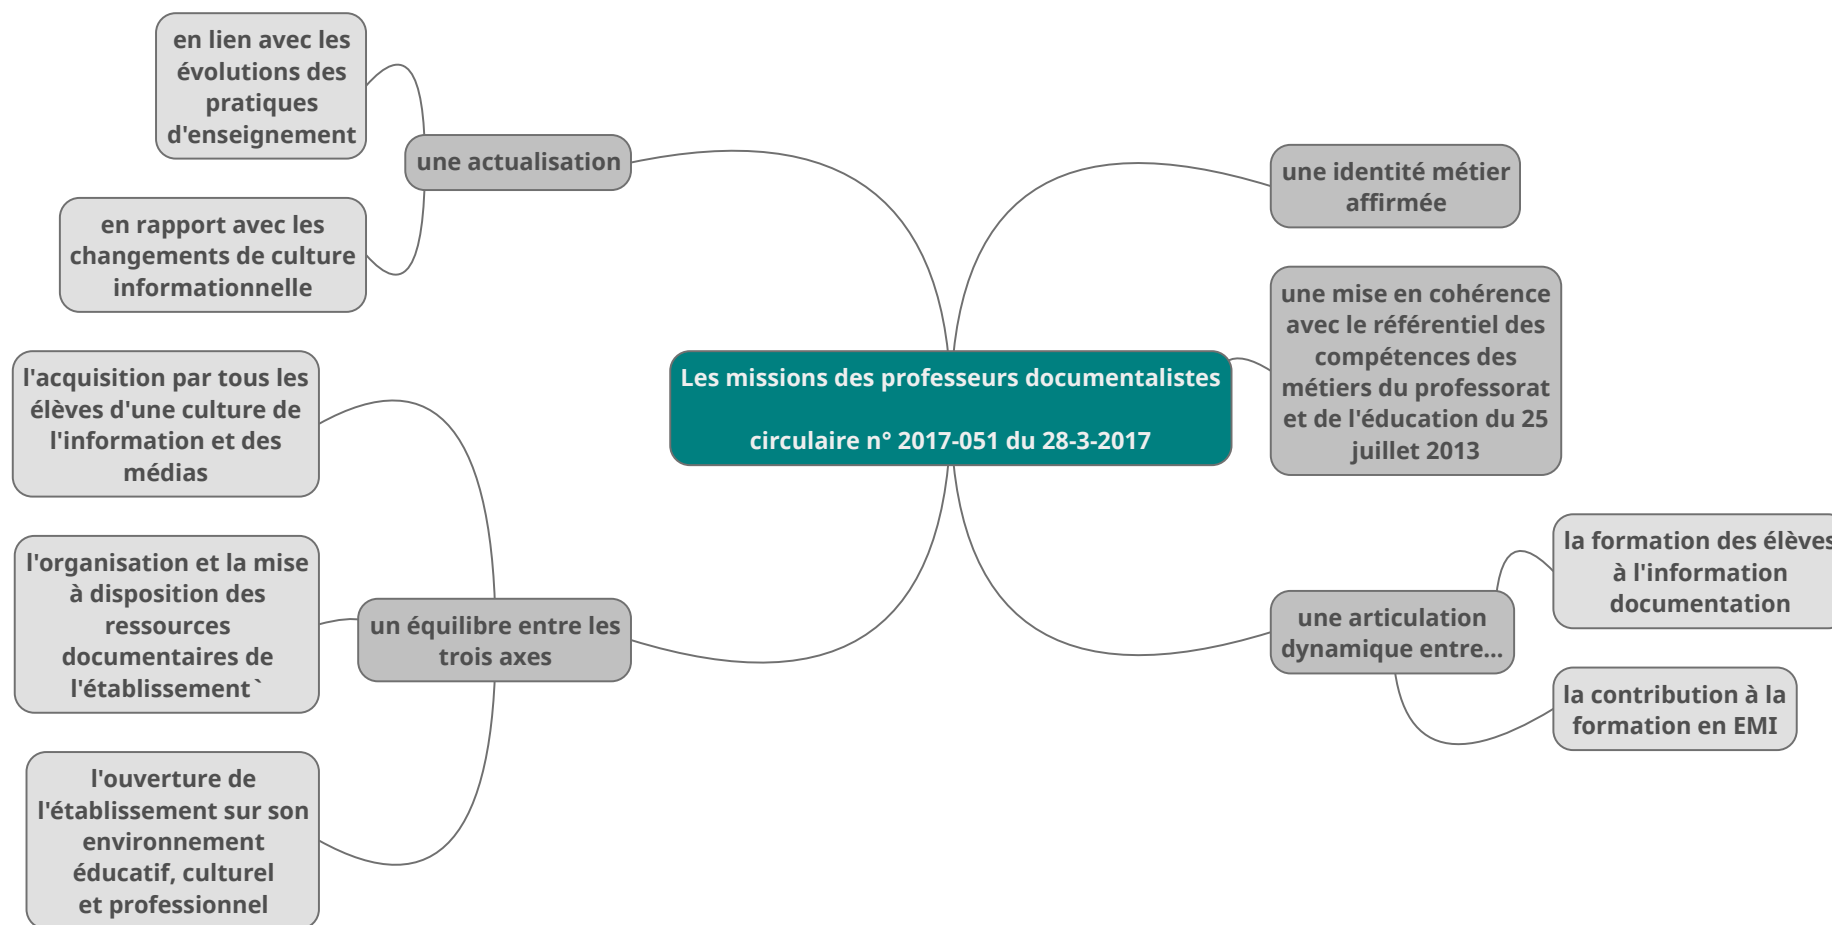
Les missions des professeurs documentalistes

circulaire n° 2017-051 du 28-3-2017

une actualisation

en lien avec les évolutions des pratiques d'enseignement

en rapport avec les changements de culture informationnelle

un équilibre entre les trois axes

l'acquisition par tous les élèves d'une culture de l'information et des médias

l'organisation et la mise à disposition des ressources documentaires de l'établissement`

l'ouverture de l'établissement sur son environnement éducatif, culturel et professionnel

une identité métier affirmée

une mise en cohérence avec le référentiel des compétences des métiers du professorat et de l'éducation du 25 juillet 2013

une articulation dynamique entre...

la formation des élèves à l'information documentation

la contribution à la formation en EMI